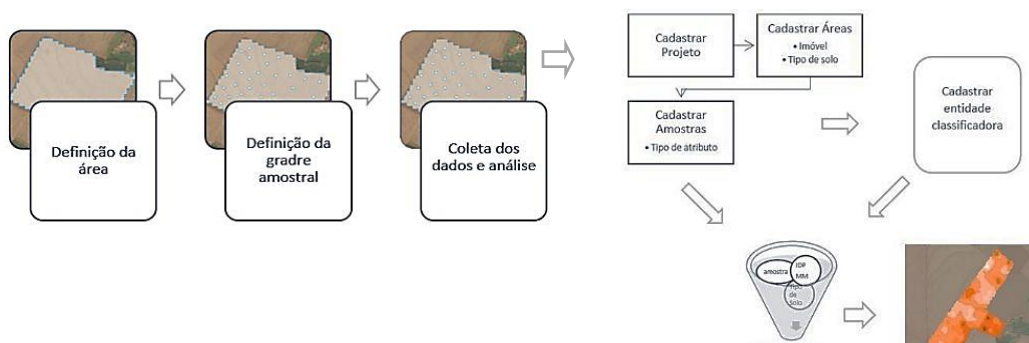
Definição da área

Definição da gradre amostral

Coleta dos dados e análise

Cadastrar Projeto

Cadastrar Áreas
• Imóvel
• Tipo de solo

Cadastrar Amostras
• Tipo de atributo

Cadastrar entidade classificadora

amostra
IDP
MM
Tipo de solo